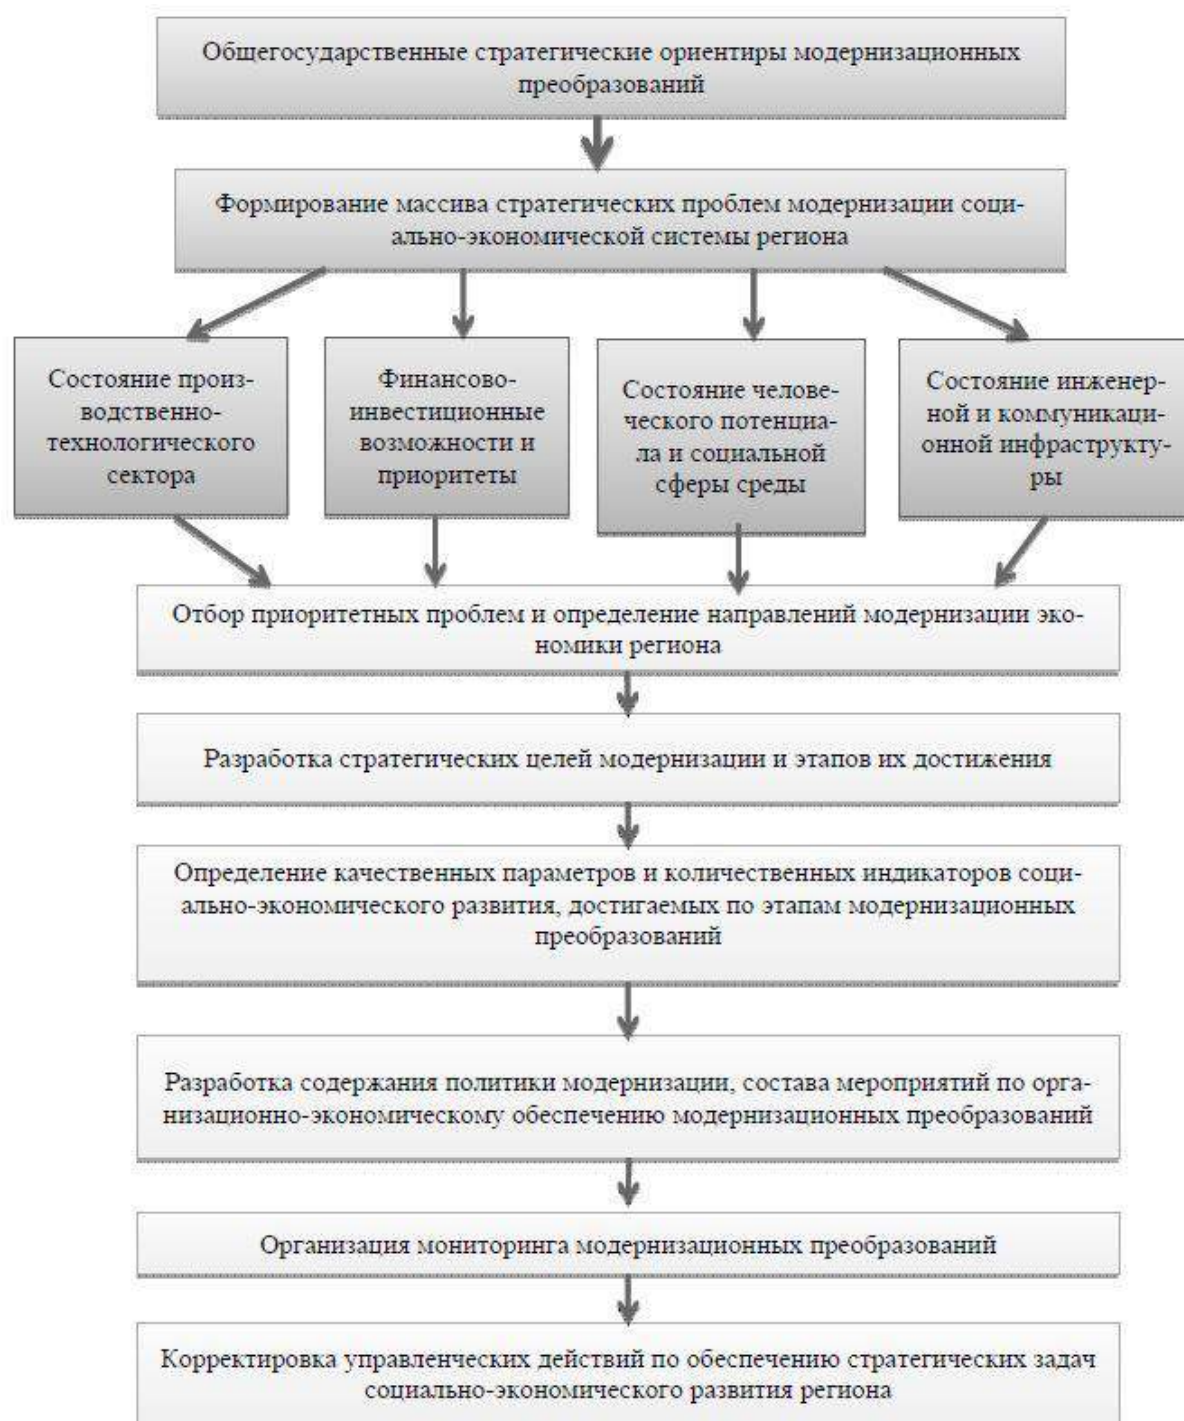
Общегосударственные стратегические ориентиры модернизационных преобразований

Формирование массива стратегических проблем модернизации социально-экономической системы региона

Состояние производственно-технологического сектора

Финансово-инвестиционные возможности и приоритеты

Состояние человеческого потенциала и социальной сферы среды

Состояние инженерной и коммуникационной инфраструктуры

Отбор приоритетных проблем и определение направлений модернизации экономики региона

Разработка стратегических целей модернизации и этапов их достижения

Определение качественных параметров и количественных индикаторов социально-экономического развития, достигаемых по этапам модернизационных преобразований

Разработка содержания политики модернизации, состава мероприятий по организационно-экономическому обеспечению модернизационных преобразований

Организация мониторинга модернизационных преобразований

Корректировка управленческих действий по обеспечению стратегических задач социально-экономического развития региона